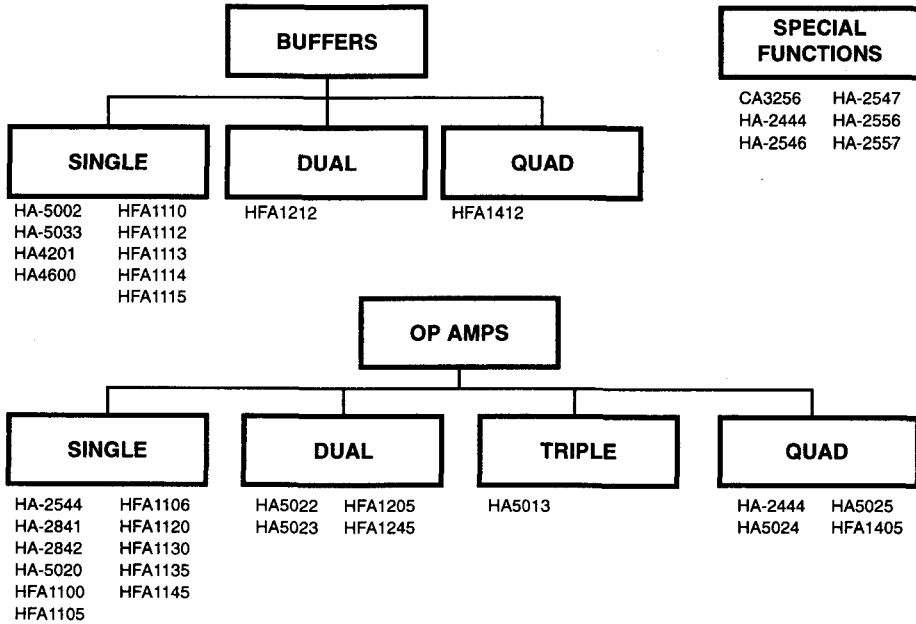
BUFFERS

SPECIAL FUNCTIONS

CA3256
HA-2444
HA-2546

HA-2547
HA-2556
HA-2557

SINGLE

HA-5002
HA-5033
HA4201
HA4600

HFA1110
HFA1112
HFA1113
HFA1114
HFA1115

DUAL

HFA1212

QUAD

HFA1412

OP AMPS

SINGLE

HA-2544
HA-2841
HA-2842
HA-5020
HFA1100
HFA1105

HFA1106
HFA1120
HFA1130
HFA1135
HFA1145

DUAL

HA5022
HA5023

HFA1205
HFA1245

TRIPLE

HA5013

QUAD

HA-2444
HA5024

HA5025
HFA1405